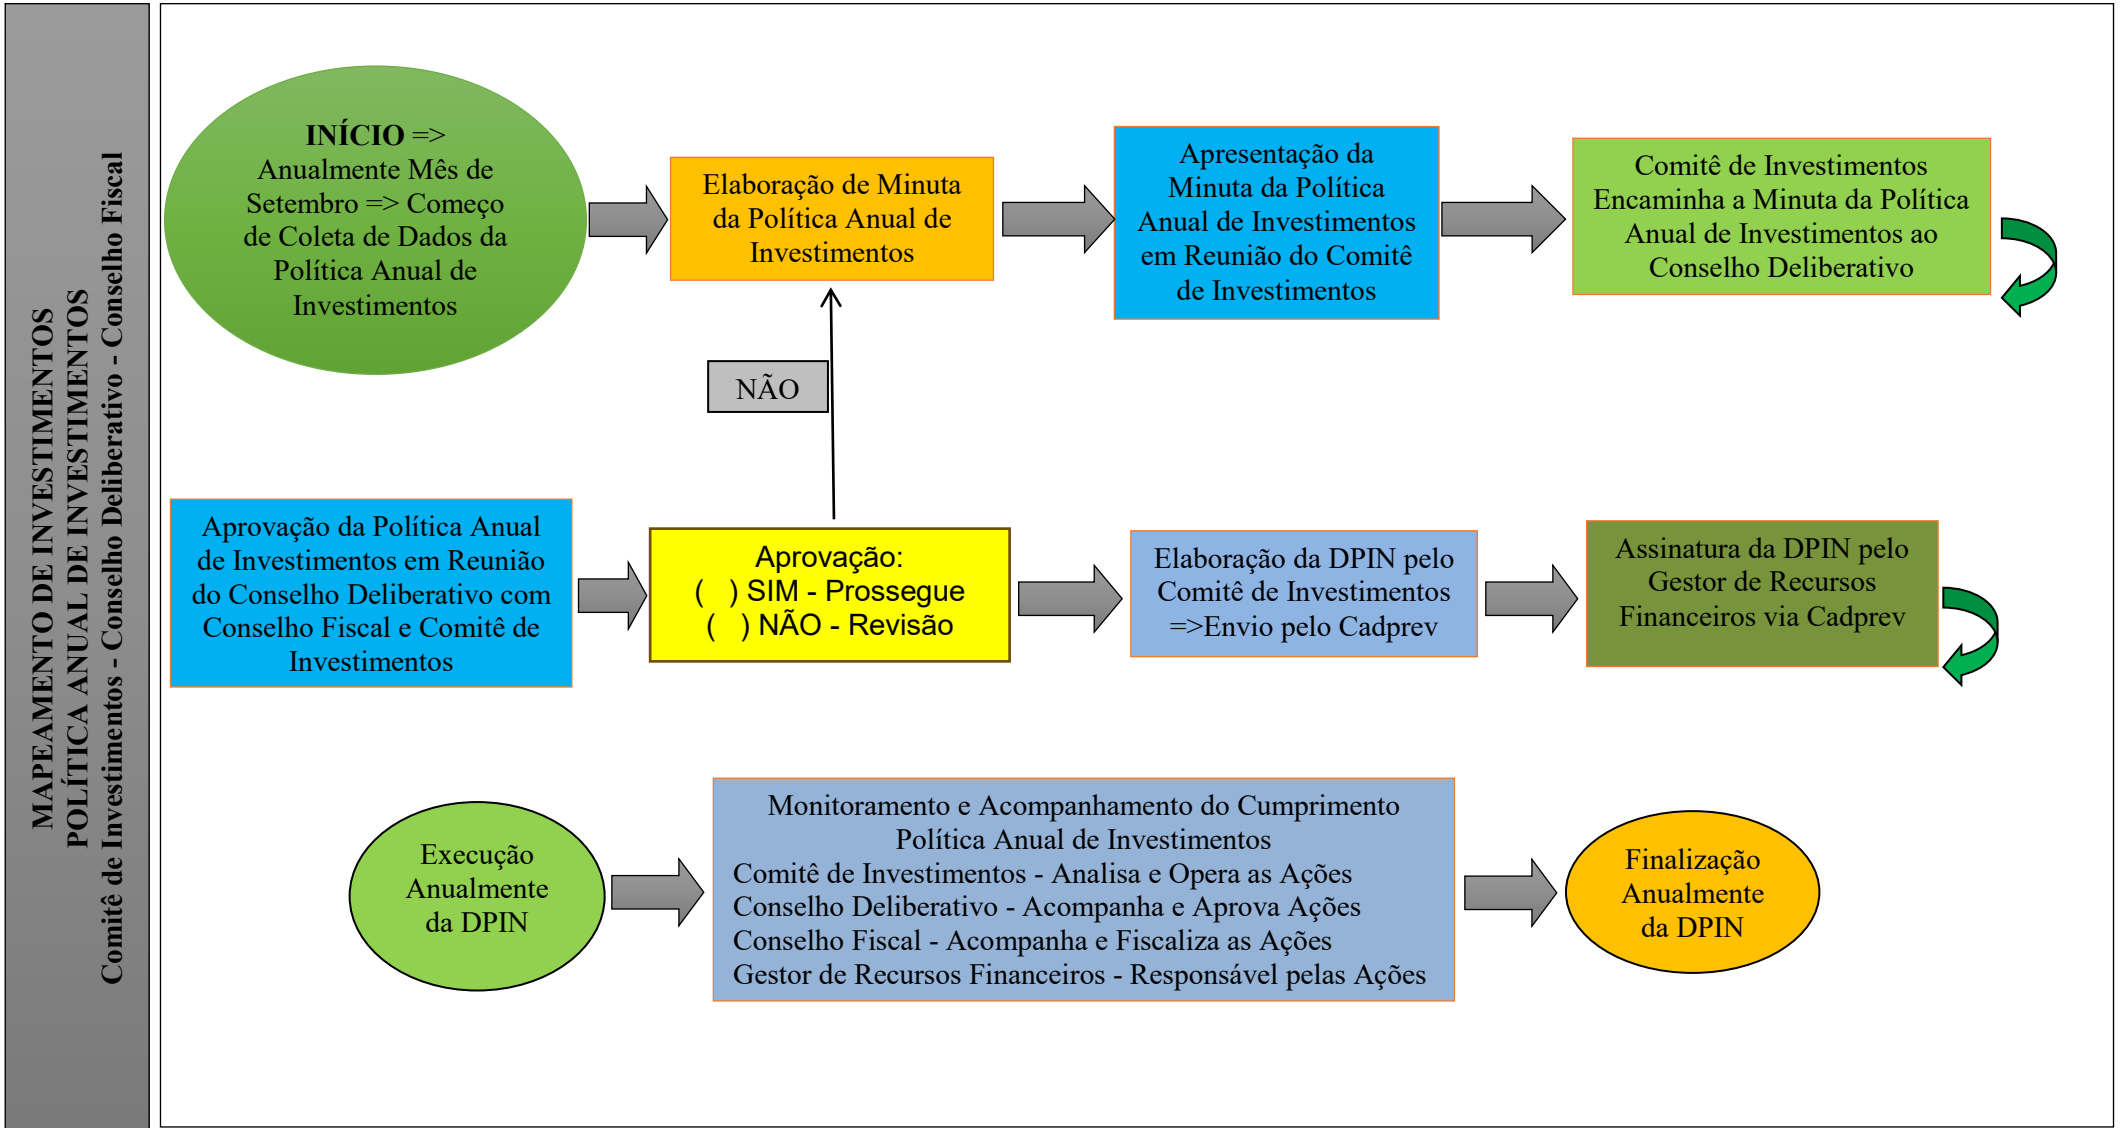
MAPEAMENTO DE INVESTIMENTOS
POLÍTICA ANUAL DE INVESTIMENTOS
Comitê de Investimentos - Conselho Deliberativo - Conselho Fiscal

INÍCIO => Anualmente Mês de Setembro => Começo de Coleta de Dados da Política Anual de Investimentos

Elaboração de Minuta da Política Anual de Investimentos

Apresentação da Minuta da Política Anual de Investimentos em Reunião do Comitê de Investimentos

Comitê de Investimentos Encaminha a Minuta da Política Anual de Investimentos ao Conselho Deliberativo

NÃO

Aprovação da Política Anual de Investimentos em Reunião do Conselho Deliberativo com Conselho Fiscal e Comitê de Investimentos

Aprovação:
( ) SIM - Prossegue
( ) NÃO - Revisão

Elaboração da DPIN pelo Comitê de Investimentos =>Envio pelo Cadprev

Assinatura da DPIN pelo Gestor de Recursos Financeiros via Cadprev

Execução Anualmente da DPIN

Monitoramento e Acompanhamento do Cumprimento Política Anual de Investimentos
Comitê de Investimentos - Analisa e Opera as Ações
Conselho Deliberativo - Acompanha e Aprova Ações
Conselho Fiscal - Acompanha e Fiscaliza as Ações
Gestor de Recursos Financeiros - Responsável pelas Ações

Finalização Anualmente da DPIN